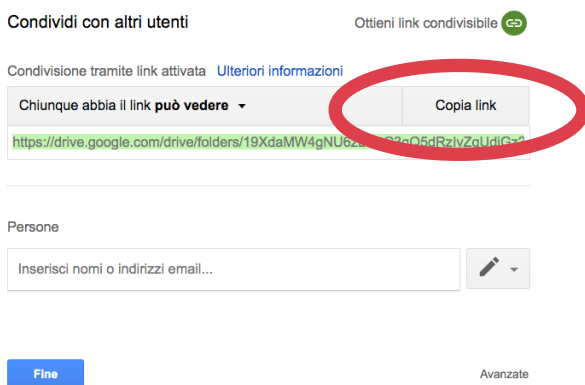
Condividi con altri utenti

Ottieni link condivisibile

Condivisione tramite link attivata Ulteriori informazioni

Chiunque abbia il link **può vedere** ▾

Copia link

https://drive.google.com/drive/folders/19XdaMW4gNU6Z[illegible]Q5dRzIvZgUdiGz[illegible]

Persone

Inserisci nomi o indirizzi email...

Fine

Avanzate